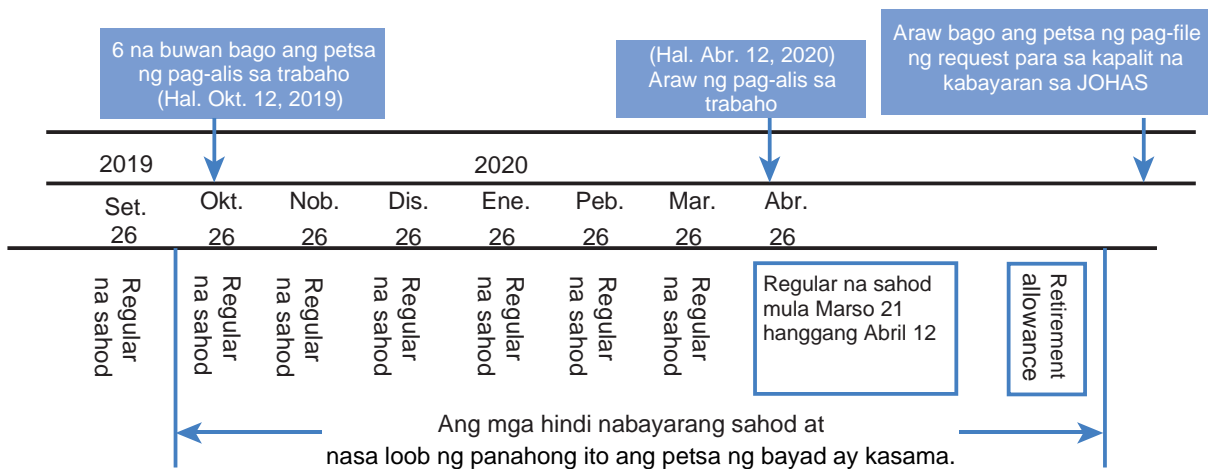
6 na buwan bago ang petsa ng pag-alis sa trabaho (Hal. Okt. 12, 2019)

(Hal. Abr. 12, 2020) Araw ng pag-alis sa trabaho

Araw bago ang petsa ng pag-file ng request para sa kapalit na kabayaran sa JOHAS

2019

2020

Set. 26

Okt. 26

Nob. 26

Dis. 26

Ene. 26

Peb. 26

Mar. 26

Abr. 26

Regular na sahod

Regular na sahod

Regular na sahod

Regular na sahod

Regular na sahod

Regular na sahod

Regular na sahod

Regular na sahod mula Marso 21 hanggang Abril 12

Retirement allowance

Ang mga hindi nabayarang sahod at nasa loob ng panahong ito ang petsa ng bayad ay kasama.